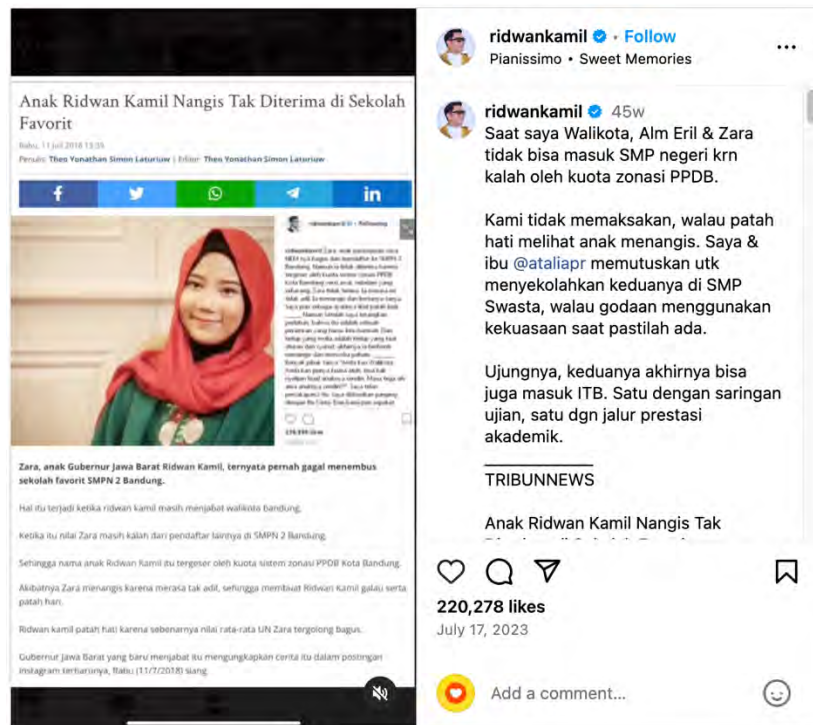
Anak Ridwan Kamil Nangis Tak Diterima di Sekolah Favorit

Rabu, 11 Juli 2018 13:35

Penulis: Theo Yonathan Simon Laturiuw | Editor: Theo Yonathan Simon Laturiuw

f

in

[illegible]

Zara, anak Gubernur Jawa Barat Ridwan Kamil, ternyata pernah gagal menembus sekolah favorit SMPN 2 Bandung.

Hal itu terjadi ketika ridwan kamil masih menjabat walikota bandung.

Ketika itu nilai Zara masih kalah dari pendaftar lainnya di SMPN 2 Bandung.

Sehingga nama anak Ridwan Kamil itu tergeser oleh kuota sistem zonasi PPDB Kota Bandung.

Akibatnya Zara menangis karena merasa tak adil, sehingga membuat Ridwan Kamil galau serta patah hati.

Ridwan kamil patah hati karena sebenarnya nilai rata-rata UN Zara tergolong bagus.

Gubernur Jawa Barat yang baru menjabat itu mengungkapkan cerita itu dalam postingan instagram terbarunya, Rabu (11/7/2018) siang.

ridwankamil • Follow
Pianissimo • Sweet Memories

ridwankamil 45w
Saat saya Walikota, Alm Eril & Zara tidak bisa masuk SMP negeri krn kalah oleh kuota zonasi PPDB.

Kami tidak memaksakan, walau patah hati melihat anak menangis. Saya & ibu @ataliapr memutuskan utk menyekolahkan keduanya di SMP Swasta, walau godaan menggunakan kekuasaan saat pastilah ada.

Ujungnya, keduanya akhirnya bisa juga masuk ITB. Satu dengan saringan ujian, satu dgn jalur prestasi akademik.

TRIBUNNEWS

Anak Ridwan Kamil Nangis Tak

220,278 likes
July 17, 2023

Add a comment...